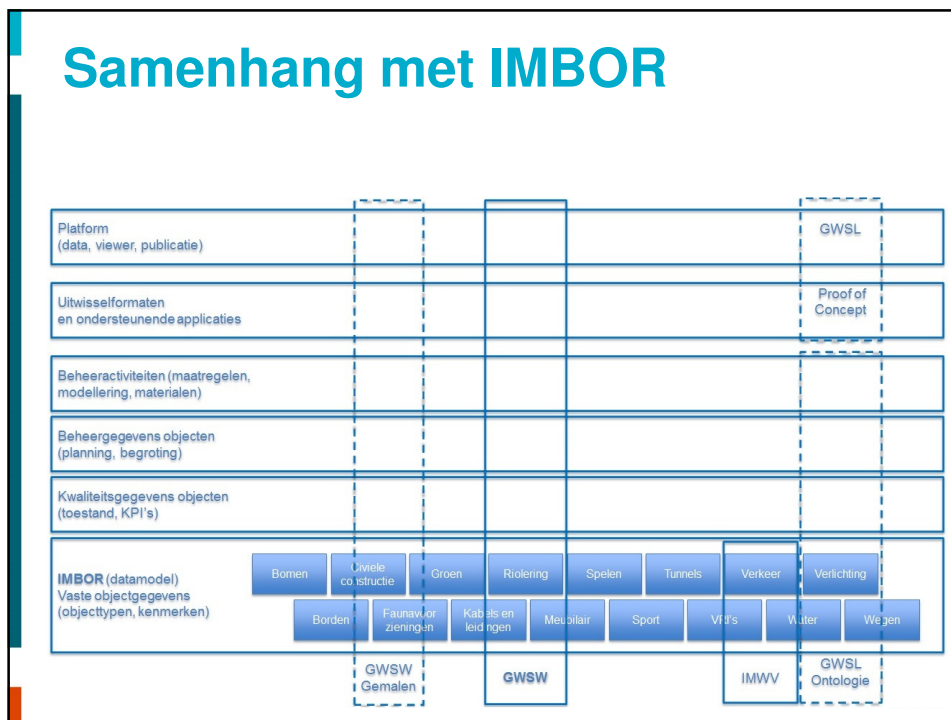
Samenhang met IMBOR

Platform
(data, viewer, publicatie)

GWSL

Uitwisselformaten
en ondersteunende applicaties

Proof of
Concept

Beheeractiviteiten (maatregelen, modellering, materialen)

Beheergegevens objecten
(planning, begroting)

Kwaliteitsgegevens objecten
(toestand, KPI's)

IMBOR (datamodel)
Vaste objectgegevens
(objecttypen, kenmerken)

Bomen

Civiele constructie

Groen

Riolering

Spelen

Tunnels

Verkeer

Verlichting

Borden

Faunavoorzieningen

Kabels en leidingen

Meubilair

Sport

VRI's

Water

Wegen

GWSW
Gemalen

GWSW

IMWV

GWSL
Ontologie